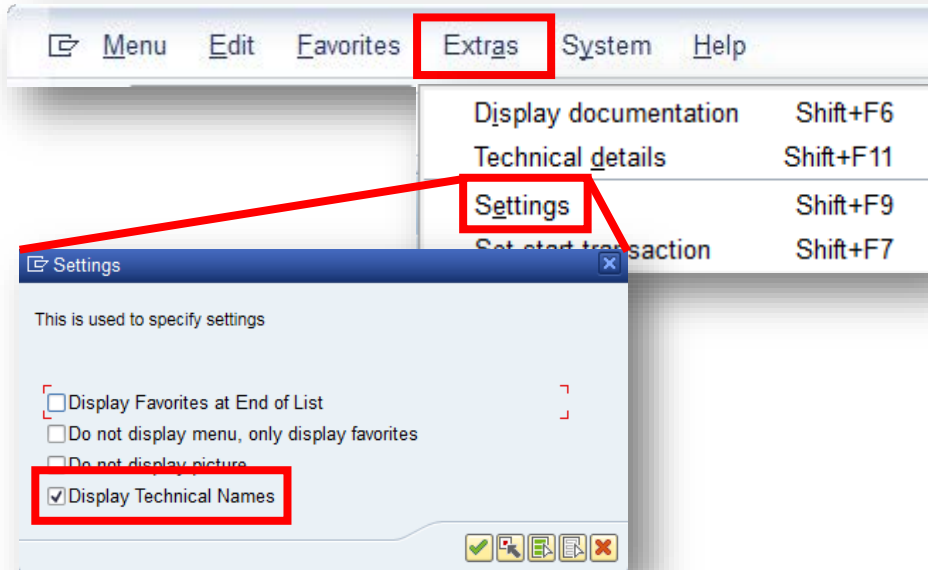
Menu Edit Favorites Extras System Help

Display documentation Shift+F6
Technical details Shift+F11
Settings Shift+F9
Set start transaction Shift+F7

Settings

This is used to specify settings

Display Favorites at End of List
Do not display menu, only display favorites
Do not display picture
Display Technical Names